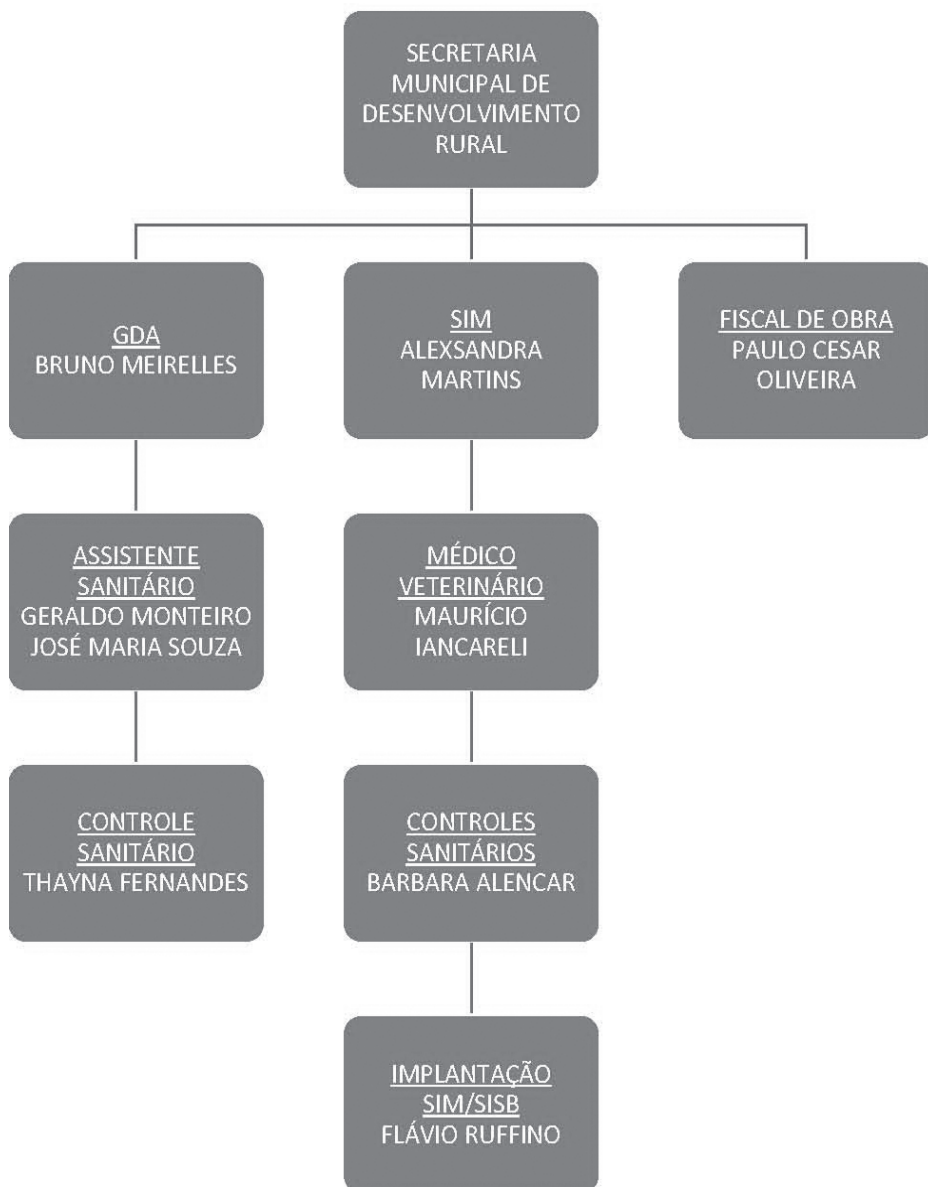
SECRETARIA MUNICIPAL DE DESENVOLVIMENTO RURAL

GDA
BRUNO MEIRELLES

SIM
ALEXSANDRA MARTINS

FISCAL DE OBRA
PAULO CESAR OLIVEIRA

ASSISTENTE SANITÁRIO
GERALDO MONTEIRO
JOSÉ MARIA SOUZA

MÉDICO VETERINÁRIO
MAURÍCIO IANCARELI

CONTROLE SANITÁRIO
THAYNA FERNANDES

CONTROLES SANITÁRIOS
BARBARA ALENCAR

IMPLANTAÇÃO SIM/SISB
FLÁVIO RUFFINO